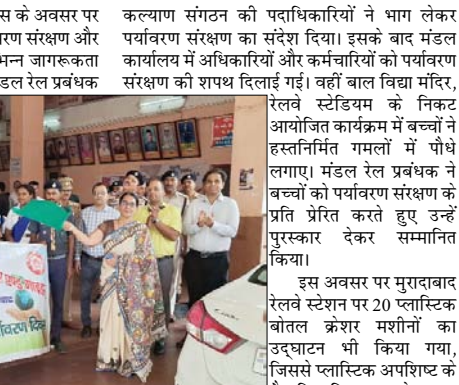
स के अवसर पर
रण संरक्षण और
भिन्न जागरूकता
डल रेल प्रबंधक

कल्याण संगठन की पदाधिकारियों ने भाग लेकर पर्यावरण संरक्षण का संदेश दिया। इसके बाद मंडल कार्यालय में अधिकारियों और कर्मचारियों को पर्यावरण संरक्षण की शपथ दिलाई गई। वहीं बाल विद्या मंदिर, रेलवे स्टेडियम के निकट आयोजित कार्यक्रम में बच्चों ने हस्तनिर्मित गमलों में पौधे लगाए। मंडल रेल प्रबंधक ने बच्चों को पर्यावरण संरक्षण के प्रति प्रेरित करते हुए उन्हें पुरस्कार देकर सम्मानित किया।

इस अवसर पर मुरादाबाद रेलवे स्टेशन पर 20 प्लास्टिक बोतल क्रेशर मशीनों का उद्घाटन भी किया गया, जिससे प्लास्टिक अपशिष्ट के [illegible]

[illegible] पर्यावरण दिव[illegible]